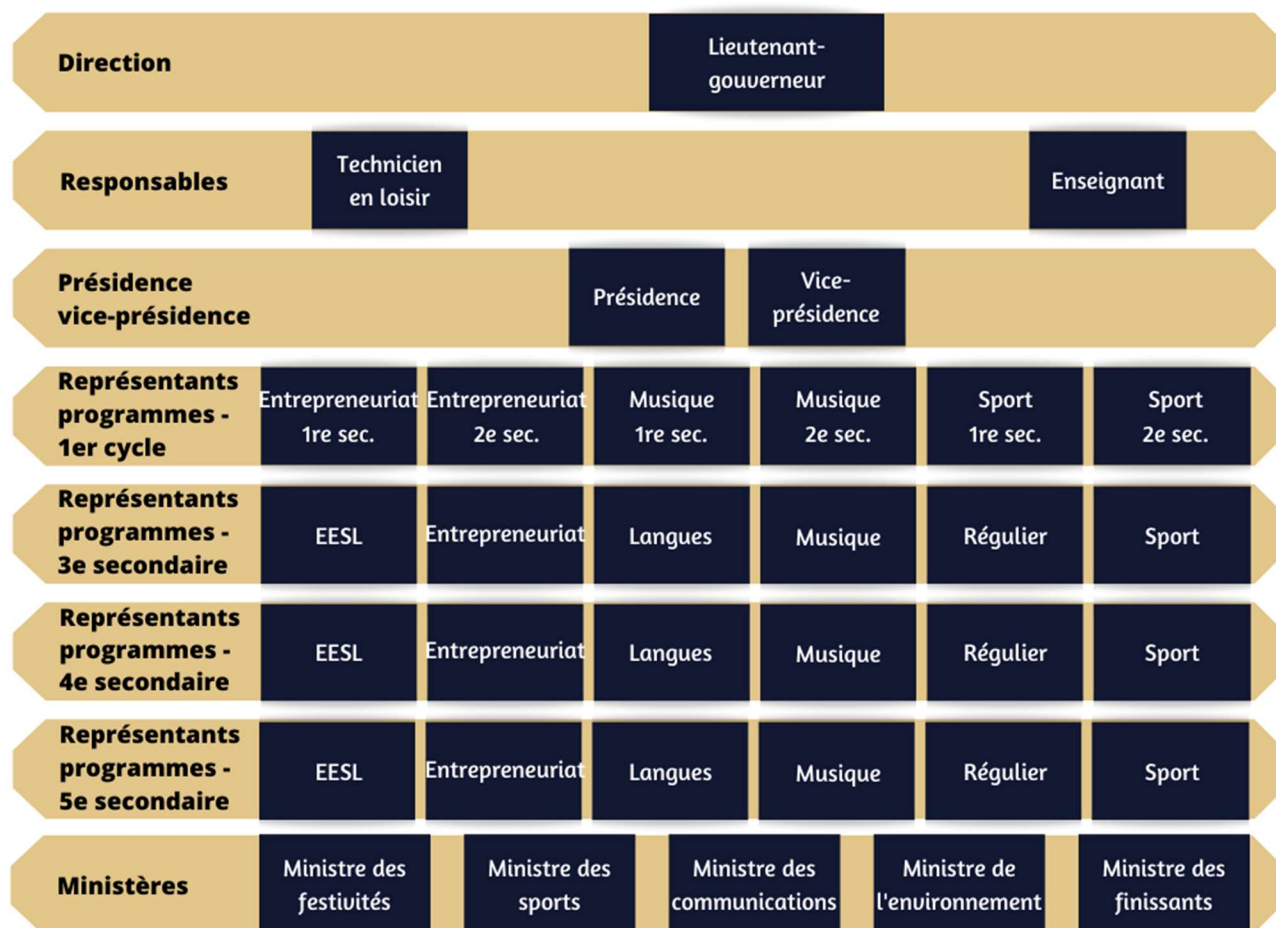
Direction

Lieutenant-gouverneur

Responsables

Technicien en loisir

Enseignant

Présidence vice-présidence

Présidence

Vice-présidence

Représentants programmes - 1er cycle

Entrepreneuriat 1re sec.

Entrepreneuriat 2e sec.

Musique 1re sec.

Musique 2e sec.

Sport 1re sec.

Sport 2e sec.

Représentants programmes - 3e secondaire

EESL

Entrepreneuriat

Langues

Musique

Régulier

Sport

Représentants programmes - 4e secondaire

EESL

Entrepreneuriat

Langues

Musique

Régulier

Sport

Représentants programmes - 5e secondaire

EESL

Entrepreneuriat

Langues

Musique

Régulier

Sport

Ministères

Ministre des festivités

Ministre des sports

Ministre des communications

Ministre de l'environnement

Ministre des finissants